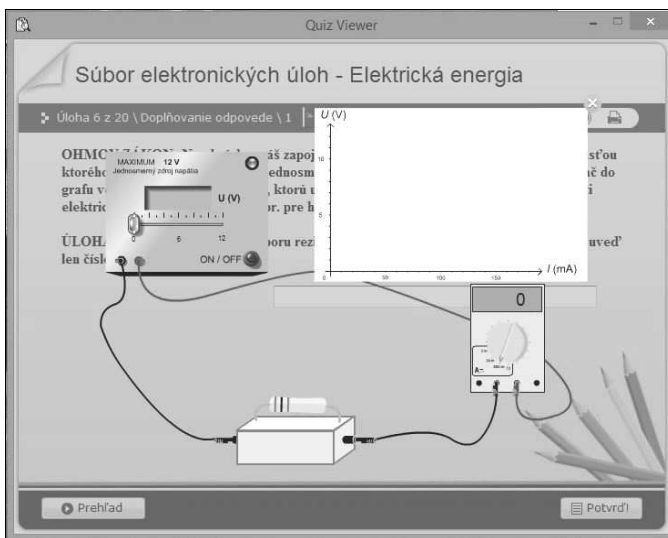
Quiz Viewer

Súbor elektronických úloh - Elektrická energia

Úloha 6 z 20 \ Doplňovanie odpovede \ 1

OHMOV ZÁKON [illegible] áš zapoj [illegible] sťou ktorého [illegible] ednosm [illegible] č do grafu v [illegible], ktorú u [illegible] i elektric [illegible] or. pre h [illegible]

ÚLOHA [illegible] oporu rez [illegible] uveď len čísl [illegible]

MAXIMUM 12 V
Jednosmerný zdroj napätia

U (V)

0 6 12

ON / OFF

U (V)

10

5

0 50 100 150

I (mA)

0

A

Prehľad

Potvrď